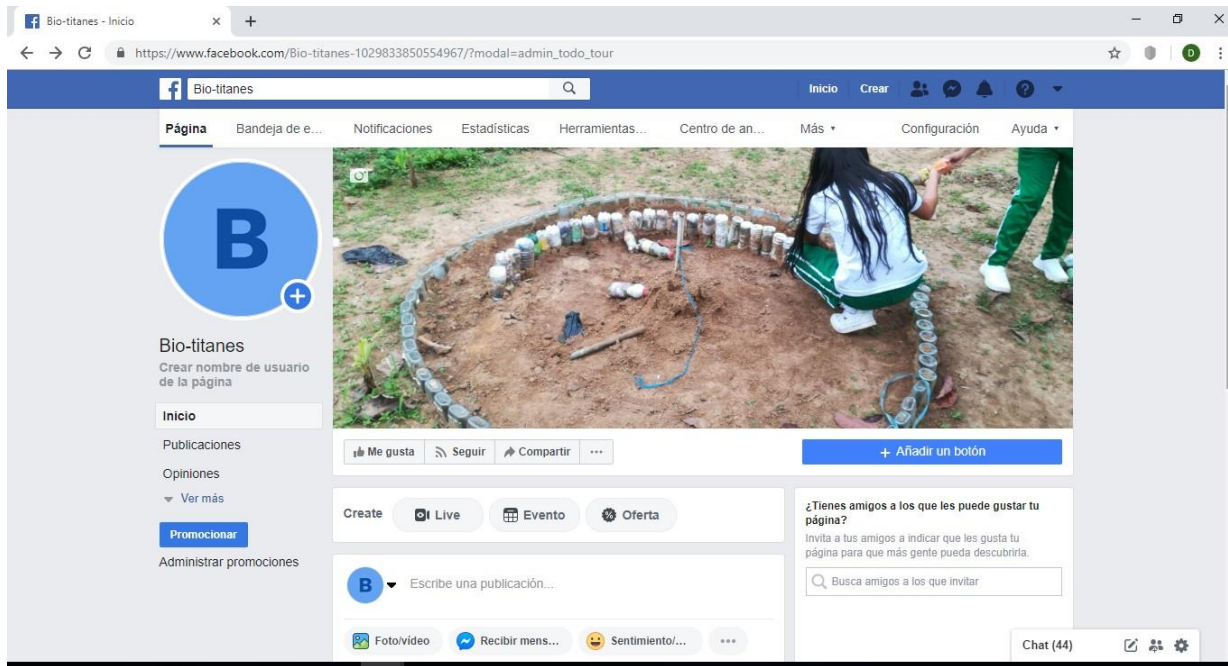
Bio-titanes - Inicio
https://www.facebook.com/Bio-titanes-1029833850554967/?modal=admin_todo_tour
D
Bio-titanes
Inicio Crear
Página Bandeja de e... Notificaciones Estadísticas Herramientas... Centro de an... Más Configuración Ayuda
B
Bio-titanes
Crear nombre de usuario de la página
Inicio
Publicaciones
Opiniones
Ver más
Promocionar
Administrar promociones
Me gusta Seguir Compartir ···
+ Añadir un botón
Create Live Evento Oferta
¿Tienes amigos a los que les puede gustar tu página?
Invita a tus amigos a indicar que les gusta tu página para que más gente pueda descubrirla.
Busca amigos a los que invitar
B Escribe una publicación...
Foto/vídeo Recibir mens... Sentimiento/... ···
Chat (44)